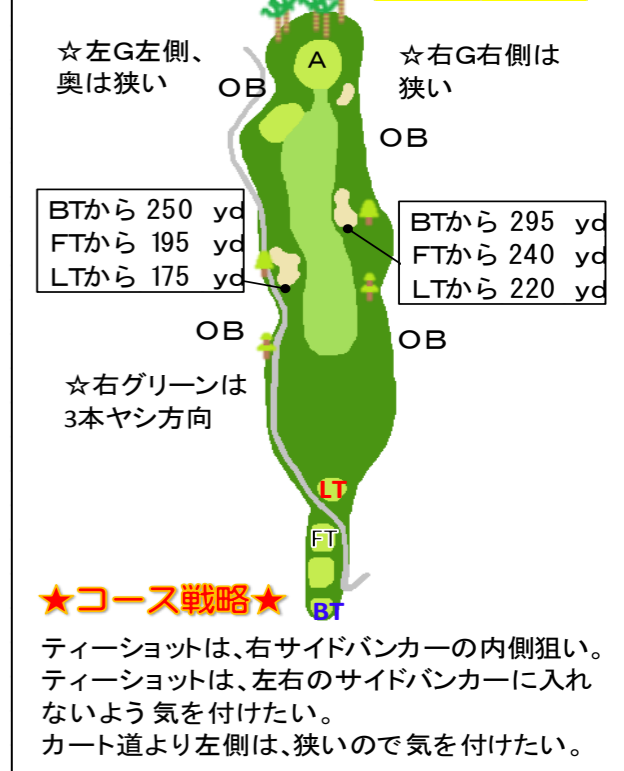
☆左G左側、奥は狭い

OB

A

☆右G右側は狭い

OB

BTから 250 yd
FTから 195 yd
LTから 175 yd

BTから 295 yd
FTから 240 yd
LTから 220 yd

OB

OB

☆右グリーンは3本ヤシ方向

LT

FT

BT

★コース戦略★

ティーショットは、右サイドバンカーの内側狙い。
ティーショットは、左右のサイドバンカーに入れないよう 気を付けたい。
カート道より左側は、狭いので 気を付けたい。